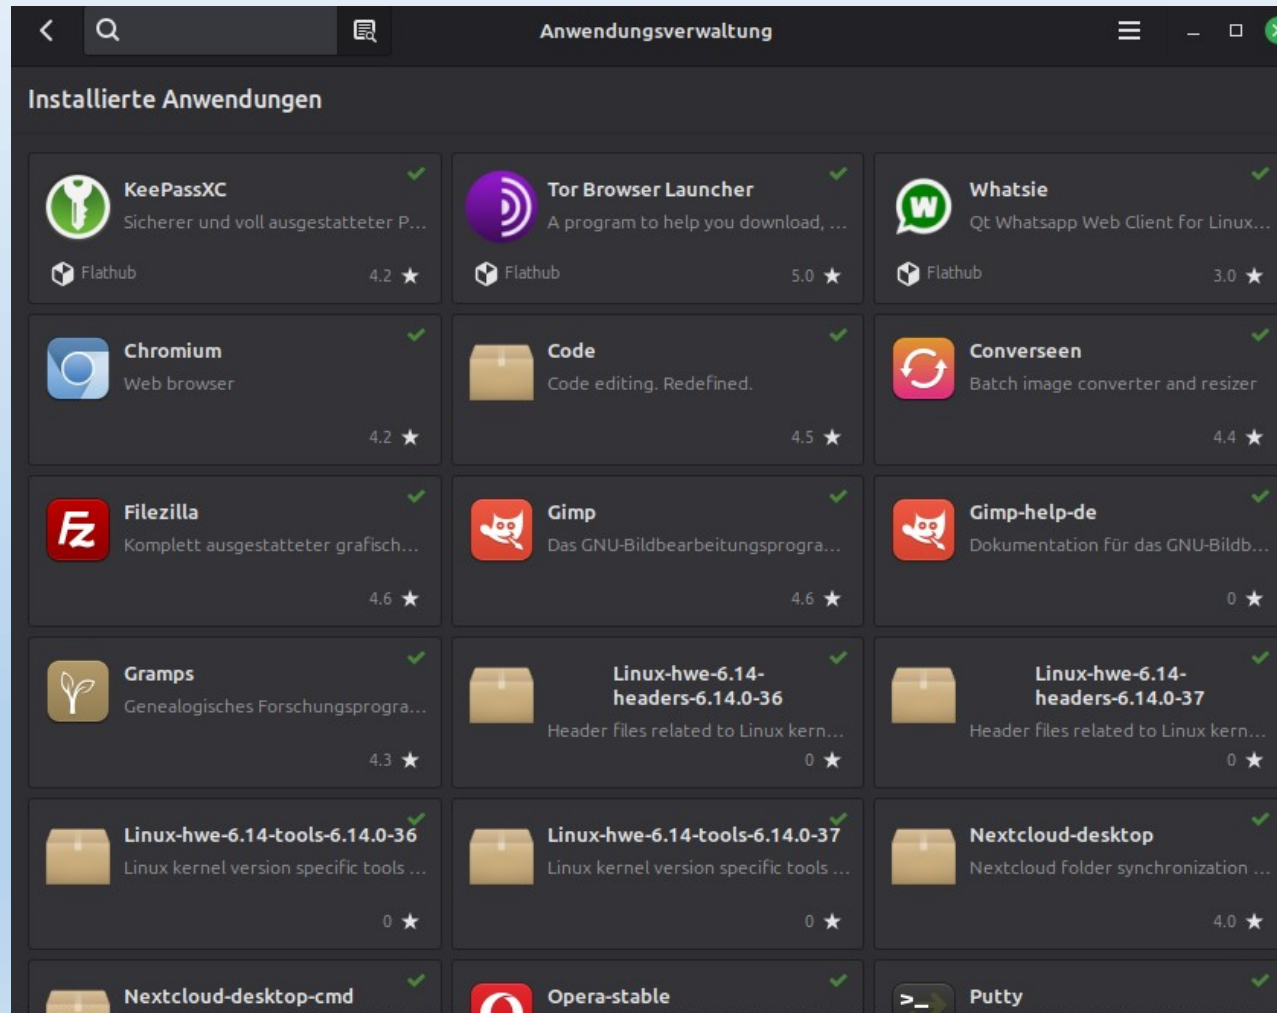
Anwendungsverwaltung

Installierte Anwendungen

KeePassXC
Sicherer und voll ausgestatteter P...
Flathub
4.2 ★

Tor Browser Launcher
A program to help you download, ...
Flathub
5.0 ★

Whatsie
Qt Whatsapp Web Client for Linux...
Flathub
3.0 ★

Chromium
Web browser
4.2 ★

Code
Code editing. Redefined.
4.5 ★

Converseen
Batch image converter and resizer
4.4 ★

Filezilla
Komplett ausgestatteter grafisch...
4.6 ★

Gimp
Das GNU-Bildbearbeitungsprogra...
4.6 ★

Gimp-help-de
Dokumentation für das GNU-Bildb...
0 ★

Gramps
Genealogisches Forschungsprogra...
4.3 ★

Linux-hwe-6.14-headers-6.14.0-36
Header files related to Linux kern...
0 ★

Linux-hwe-6.14-headers-6.14.0-37
Header files related to Linux kern...
0 ★

Linux-hwe-6.14-tools-6.14.0-36
Linux kernel version specific tools ...
0 ★

Linux-hwe-6.14-tools-6.14.0-37
Linux kernel version specific tools ...
0 ★

Nextcloud-desktop
Nextcloud folder synchronization ...
4.0 ★

Nextcloud-desktop-cmd

Opera-stable

Putty